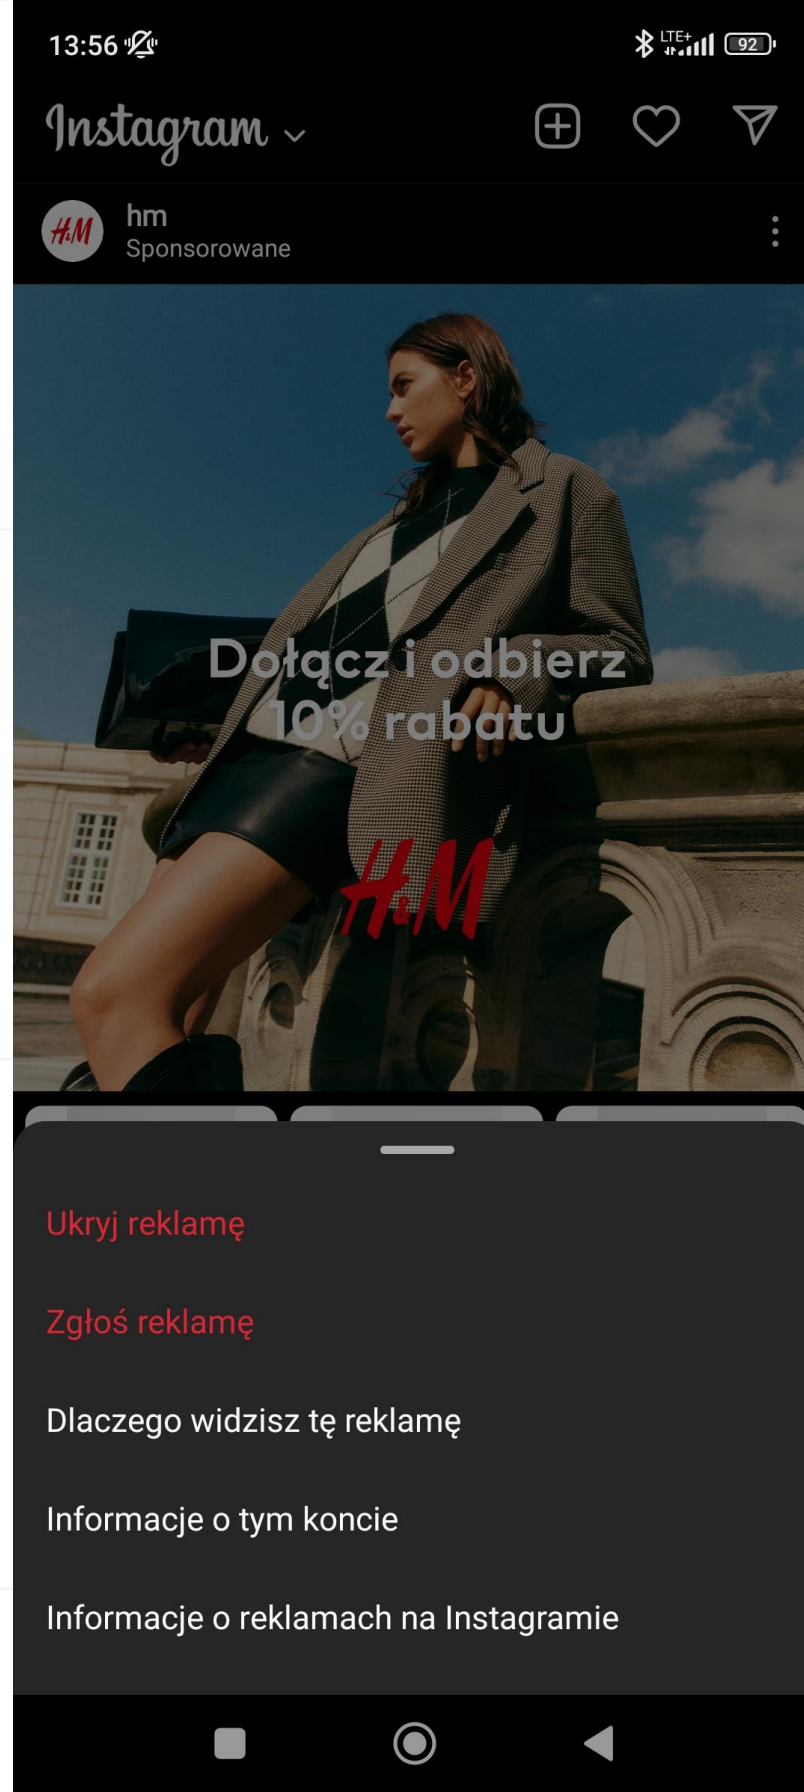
13:56 LTE+ 92

Instagram

H&M hm
Sponsorowane

Dołącz i odbierz 10% rabatu

H&M

Ukryj reklamę

Zgłoś reklamę

Dlaczego widzisz tę reklamę

Informacje o tym koncie

Informacje o reklamach na Instagramie